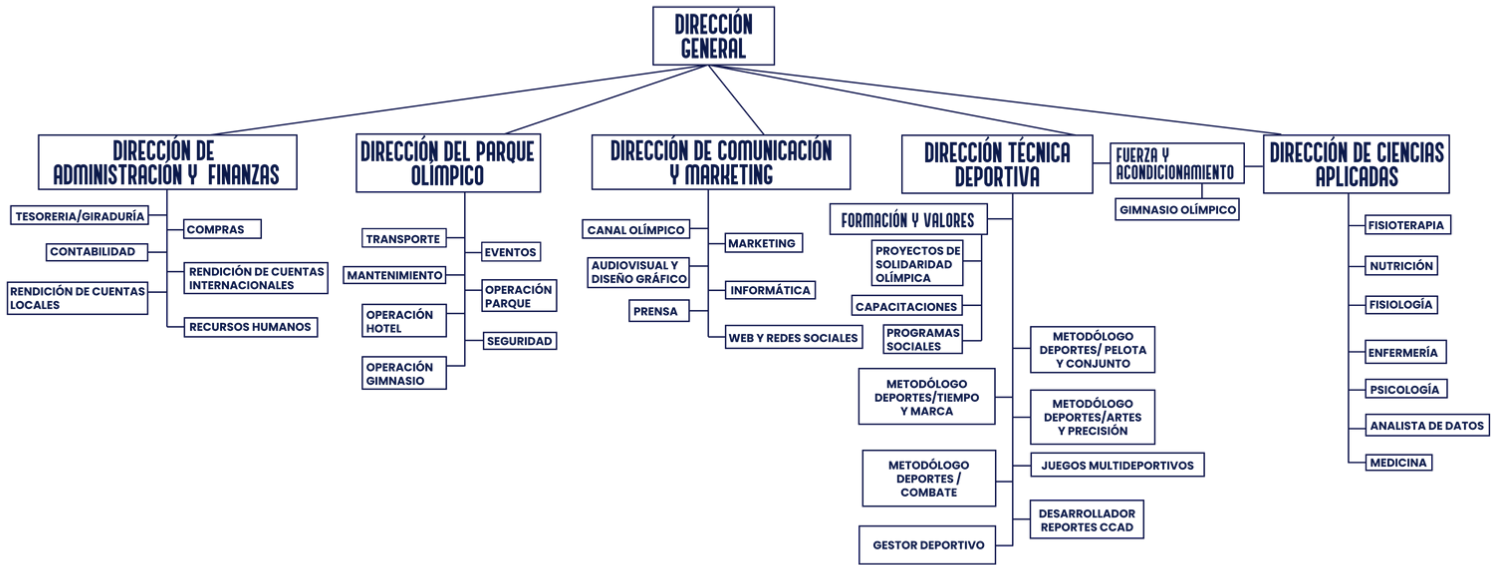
DIRECCIÓN GENERAL

DIRECCIÓN DE ADMINISTRACIÓN Y FINANZAS

TESORERIA/GIRADURÍA

COMPRAS

CONTABILIDAD

RENDICIÓN DE CUENTAS INTERNACIONALES

RENDICIÓN DE CUENTAS LOCALES

RECURSOS HUMANOS

DIRECCIÓN DEL PARQUE OLÍMPICO

TRANSPORTE

EVENTOS

MANTENIMIENTO

OPERACIÓN PARQUE

OPERACIÓN HOTEL

SEGURIDAD

OPERACIÓN GIMNASIO

DIRECCIÓN DE COMUNICACIÓN Y MARKETING

CANAL OLÍMPICO

MARKETING

AUDIOVISUAL Y DISEÑO GRÁFICO

INFORMÁTICA

PRENSA

WEB Y REDES SOCIALES

DIRECCIÓN TÉCNICA DEPORTIVA

FUERZA Y ACONDICIONAMIENTO

GIMNASIO OLÍMPICO

FORMACIÓN Y VALORES

PROYECTOS DE SOLIDARIDAD OLÍMPICA

CAPACITACIONES

PROGRAMAS SOCIALES

METODÓLOGO DEPORTES/ PELOTA Y CONJUNTO

METODÓLOGO DEPORTES/TIEMPO Y MARCA

METODÓLOGO DEPORTES/ARTES Y PRECISIÓN

METODÓLOGO DEPORTES / COMBATE

JUEGOS MULTIDEPORTIVOS

DESARROLLADOR REPORTES CCAD

GESTOR DEPORTIVO

DIRECCIÓN DE CIENCIAS APLICADAS

FISIOTERAPIA

NUTRICIÓN

FISIOLOGÍA

ENFERMERÍA

PSICOLOGÍA

ANALISTA DE DATOS

MEDICINA